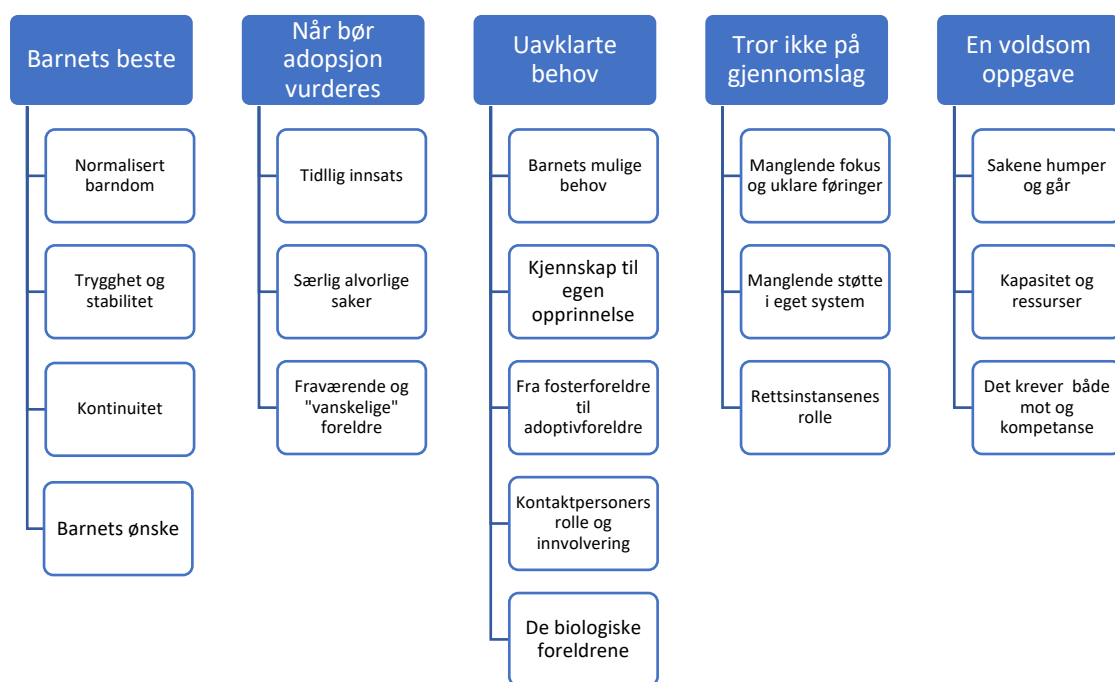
Barnets beste

Normalisert barndom

Trygghet og stabilitet

Kontinuitet

Barnets ønske

Når bør adopsjon vurderes

Tidlig innsats

Særlig alvorlige saker

Fraværende og "vanskelige" foreldre

Uavklarte behov

Barnets mulige behov

Kjennskap til egen opprinnelse

Fra fosterforeldre til adoptivforeldre

Kontaktpersoners rolle og innvolvering

De biologiske foreldrene

Tror ikke på gjennomslag

Manglende fokus og uklare føringer

Manglende støtte i eget system

Rettsinstansenes rolle

En voldsom oppgave

Sakene humper og går

Kapasitet og ressurser

Det krever både mot og kompetanse